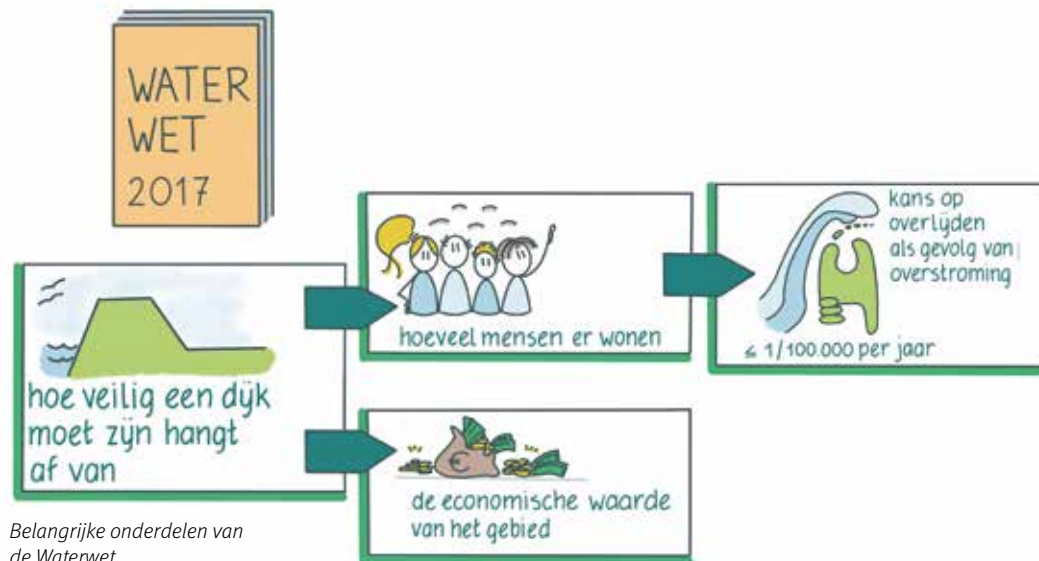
WATER WET 2017

hoe veilig een dÿk moet zÿn hangt af van

hoeveel mensen er wonen

kans op overlÿden als gevolg van overstroming

≤ 1/100.000 per jaar

€

de economische waarde van het gebied

Belangrijke onderdelen van de Waterwet